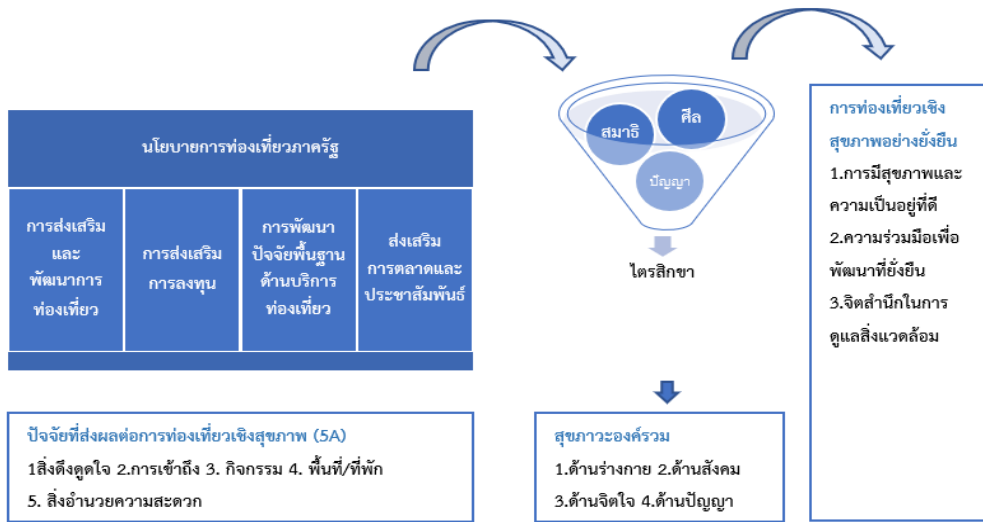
นโยบายการท่องเที่ยวภาครัฐ

การส่งเสริมและพัฒนาการท่องเที่ยว

การส่งเสริมการลงทุน

การพัฒนาปัจจัยพื้นฐานด้านบริการท่องเที่ยว

ส่งเสริมการตลาดและประชาสัมพันธ์

ปัจจัยที่ส่งผลต่อการท่องเที่ยวเชิงสุขภาพ (5A)

1สิ่งดึงดูดใจ 2.การเข้าถึง 3. กิจกรรม 4. พื้นที่/ที่พัก

5. สิ่งอำนวยความสะดวก

สมาธิ

ศีล

ปัญญา

ไตรสิกขา

สุขภาวะองค์รวม

1.ด้านร่างกาย 2.ด้านสังคม

3.ด้านจิตใจ 4.ด้านปัญญา

การท่องเที่ยวเชิงสุขภาพอย่างยั่งยืน

1.การมีสุขภาพและความเป็นอยู่ที่ดี

2.ความร่วมมือเพื่อพัฒนาที่ยั่งยืน

3.จิตสำนึกในการดูแลสิ่งแวดล้อม